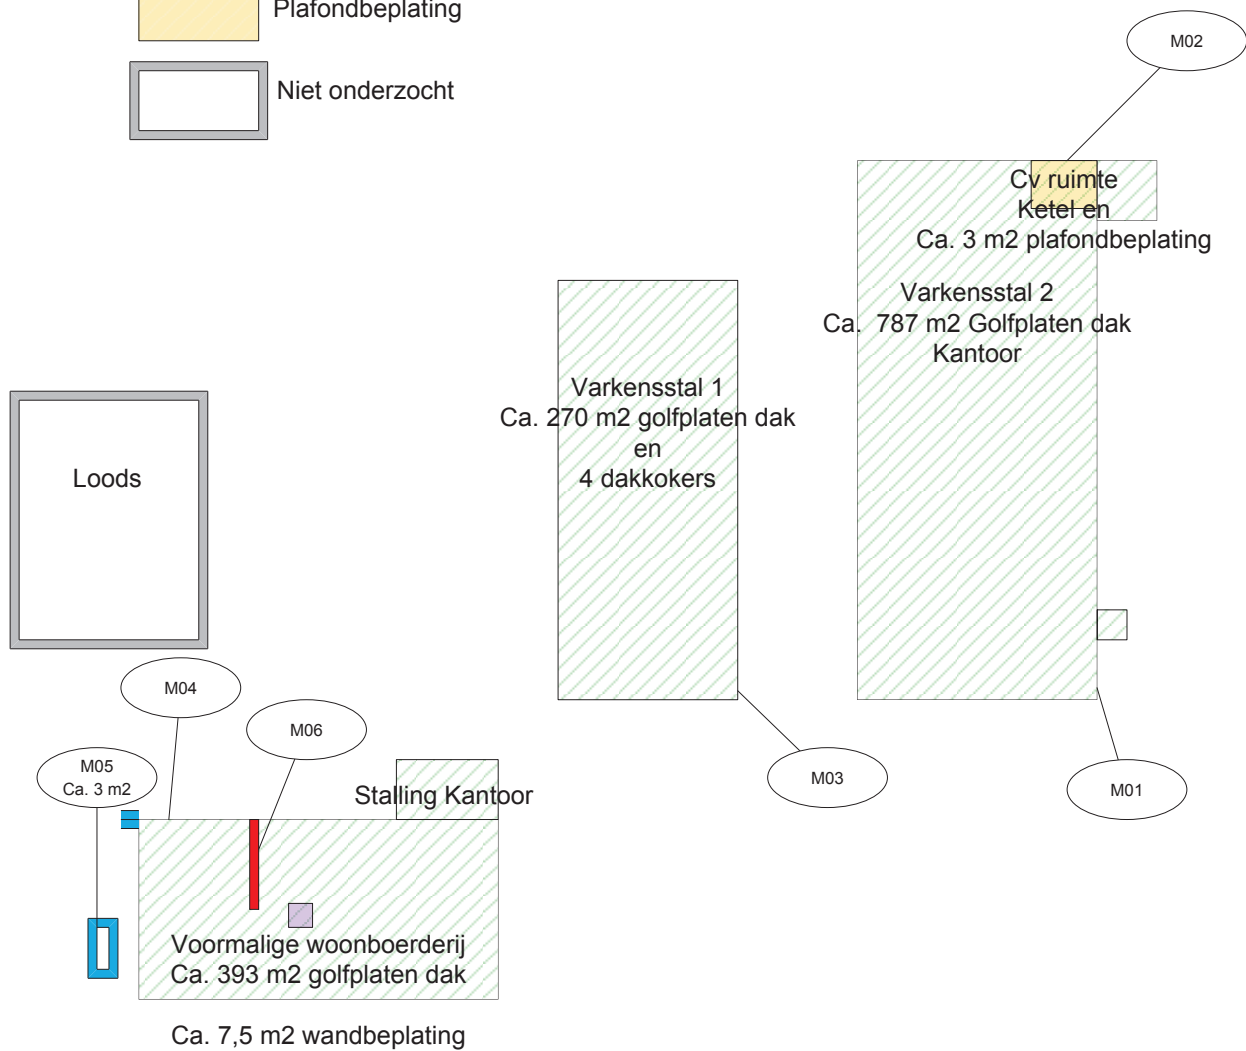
Plafondbeplating

Niet onderzocht

M02

Cv ruimte
Ketel en
Ca. 3 m2 plafondbeplating

Varkensstal 2
Ca. 787 m2 Golfplaten dak
Kantoor

Varkensstal 1
Ca. 270 m2 golfplaten dak
en
4 dakkokers

Loods

M04

M06

M05
Ca. 3 m2

Stalling Kantoor

M03

M01

Voormalige woonboerderij
Ca. 393 m2 golfplaten dak

Ca. 7,5 m2 wandbeplating